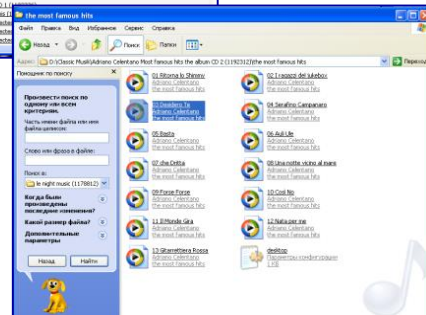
the most famous hits

Файл Правка Вид Избранное Сервис Справка

Назад Поиск Папки

Адрес D:\Classic Musik\Adriano Celentano Most famous hits the album CD 2 (1192312)\the most famous hits

Переход

Помощник по поиску

Произвести поиск по одному или всем критериям.

Часть имени файла или имя файла целиком:

Слово или фраза в файле:

Поиск в:

le night music (1178812)

Когда были произведены последние изменения?

Какой размер файла?

Дополнительные параметры

Назад Найти

01 Ritorna lo Shimmy
Adriano Celentano
the most famous hits

02 I ragazzi del jukebox
Adriano Celentano
the most famous hits

03 Desidero Te
Adriano Celentano
the most famous hits

04 Serafino Campanaro
Adriano Celentano
the most famous hits

05 Basta
Adriano Celentano
the most famous hits

06 Auli Ule
Adriano Celentano
the most famous hits

07 che Dritta
Adriano Celentano
the most famous hits

08 Una notte vicino al mare
Adriano Celentano
the most famous hits

09 Forse Forse
Adriano Celentano
the most famous hits

10 Così Nо
Adriano Celentano
the most famous hits

11 Il Mondo Gira
Adriano Celentano
the most famous hits

12 Natra per me
Adriano Celentano
the most famous hits

13 Ghiarrettiera Rossa
Adriano Celentano
the most famous hits

desktop
Параметры конфигурации
1 КБ